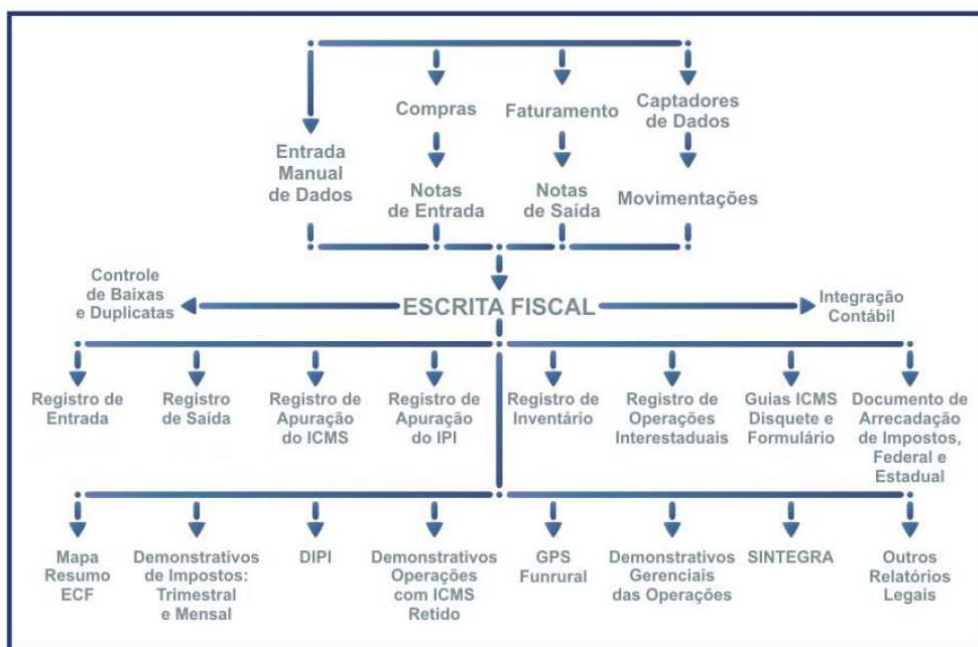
Entrada Manual de Dados

Compras

Notas de Entrada

Faturamento

Notas de Saída

Captadores de Dados

Movimentações

Controle de Baixas e Duplicatas

ESCRITA FISCAL

Integração Contábil

Registro de Entrada

Registro de Saída

Registro de Apuração do ICMS

Registro de Apuração do IPI

Registro de Inventário

Registro de Operações Interestaduais

Guias ICMS Disquete e Formulário

Documento de Arrecadação de Impostos, Federal e Estadual

Mapa Resumo ECF

Demonstrativos de Impostos: Trimestral e Mensal

DIPI

Demonstrativos Operações com ICMS Retido

GPS Funrural

Demonstrativos Gerenciais das Operações

SINTEGRA

Outros Relatórios Legais